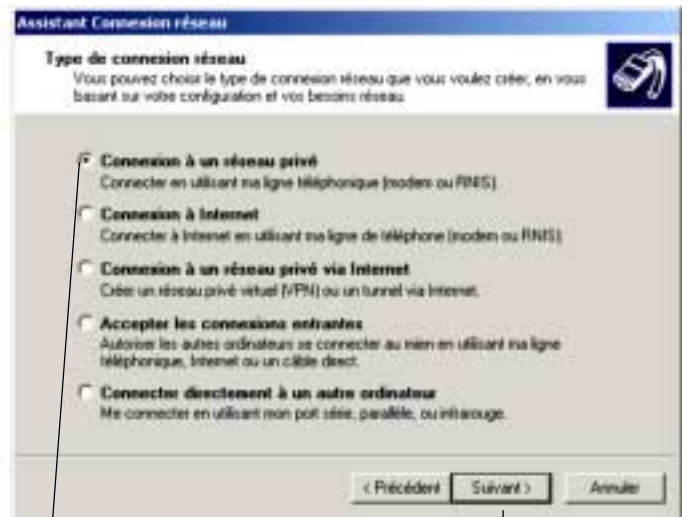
Assistant Connexion réseau

Type de connexion réseau
Vous pouvez choisir le type de connexion réseau que vous voulez créer, en vous basant sur votre configuration et vos besoins réseau.

Connexion à un réseau privé
Connecter en utilisant ma ligne téléphonique (modem ou RNIS).

Connexion à Internet
Connecter à Internet en utilisant ma ligne de téléphone (modem ou RNIS).

Connexion à un réseau privé via Internet
Créer un réseau privé virtuel (VPN) ou un tunnel via Internet.

Accepter les connexions entrantes
Autoriser les autres ordinateurs se connecter au mien en utilisant ma ligne téléphonique, Internet ou un câble direct.

Connecter directement à un autre ordinateur
Me connecter en utilisant mon port série, parallèle, ou infrarouge.

< Précédent
Suivant >
Annuler